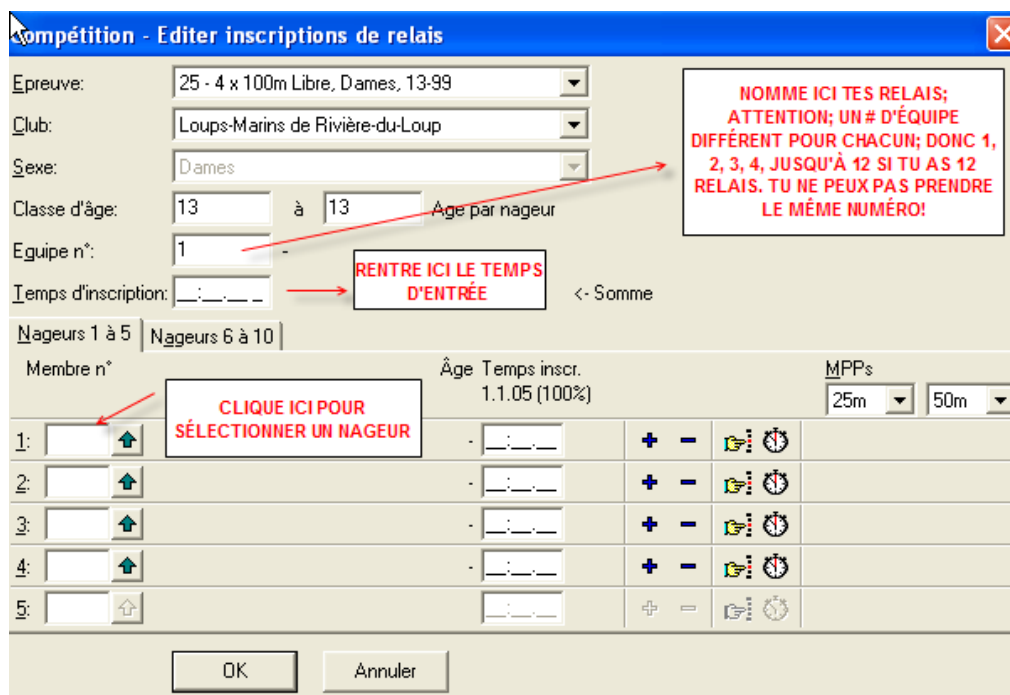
ompétition - Editer inscriptions de relais

Epreuve: 25 - 4 x 100m Libre, Dames, 13-99

Club: Loups-Marins de Rivière-du-Loup

Sexe: Dames

Classe d'âge: 13 à 13 Âge par nageur

Equipe n°: 1 -

Temps d'inscription: __:__.__ <- Somme

NOMME ICI TES RELAIS; ATTENTION; UN # D'ÉQUIPE DIFFÉRENT POUR CHACUN; DONC 1, 2, 3, 4, JUSQU'À 12 SI TU AS 12 RELAIS. TU NE PEUX PAS PRENDRE LE MÊME NUMÉRO!

RENTRE ICI LE TEMPS D'ENTRÉE

Nageurs 1 à 5 | Nageurs 6 à 10

Membre n° | Âge | Temps inscr. 1.1.05 (100%) | MPPs 25m 50m

CLIQUE ICI POUR SÉLECTIONNER UN NAGEUR

1: - __:__.__ + −
2: - __:__.__ + −
3: - __:__.__ + −
4: - __:__.__ + −
5: __:__.__ + −

OK Annuler